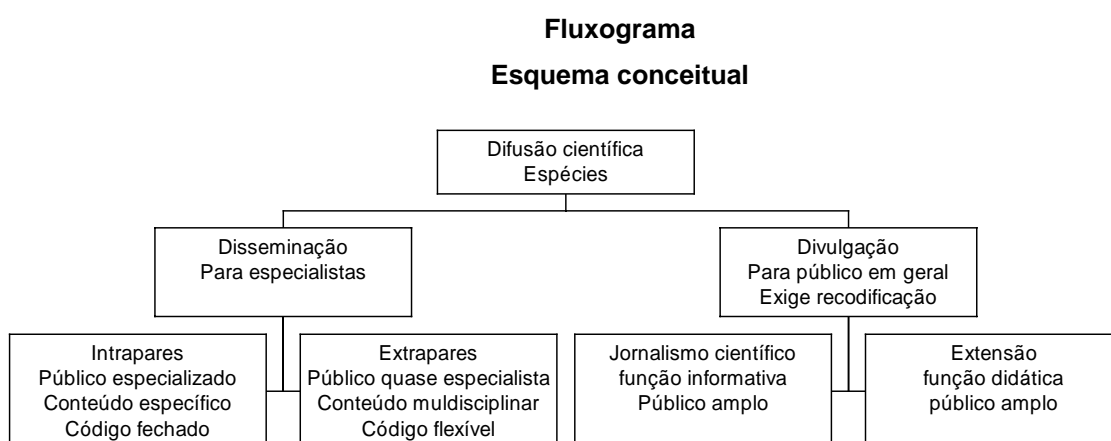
Fluxograma

Esquema conceitual

Difusão científica
Espécies

Disseminação
Para especialistas

Divulgação
Para público em geral
Exige recodificação

Intrapares
Público especializado
Conteúdo específico
Código fechado

Extrapares
Público quase especialista
Conteúdo muldisciplinar
Código flexível

Jornalismo científico
função informativa
Público amplo

Extensão
função didática
público amplo